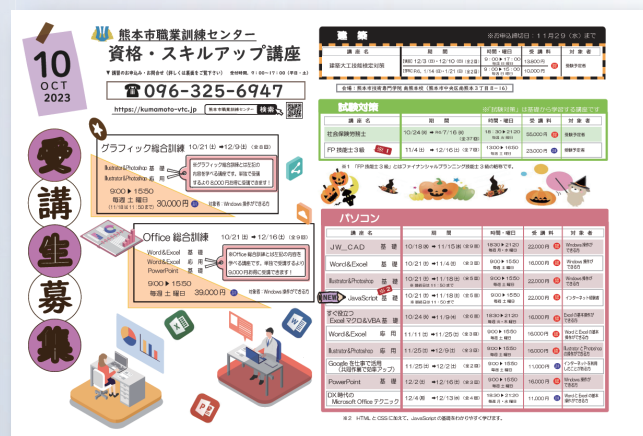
10 OCT 2023

熊本市職業訓練センター
資格・スキルアップ講座

▼ 講座のお申込み・お問合せ（詳しくは裏面をご覧下さい） 受付時間：9:00～17:00（平日・土）

☎ 096-325-6947

https://kumamoto-vtc.jp 熊本市職業訓練センター 検索

受講生募集

グラフィック総合訓練 10/21㊏ ➡12/9㊏（全8回）

Illustrator&Photoshop 基礎
Illustrator&Photoshop 応用

※グラフィック総合訓練とは左記の講座を今ならお得に受講可能です。単独で受講するより8,000円お得に受講できます！

9:00 ▶ 15:50 毎週 土 曜日 (11/18は11:50まで)
30,000円 対象者：Windows 操作ができる方

Office 総合訓練 10/21㊏ ➡12/16㊏（全9回）

Word&Excel 基礎
Word&Excel 応用
PowerPoint 基礎

※Office総合訓練とは左記の講座を今ならお得に受講可能です。単独で受講するより9,000円お得に受講できます！

9:00 ▶ 15:50 毎週 土 曜日
39,000円 対象者：Windows 操作ができる方

建築 ※お申込締切日：11月29（水）まで

| 講座名 | 期間 | 時間・曜日 | 受講料 | 対象者 |
|---|---|---|---|---|
| 建築大工技能検定対策 | [前期] 12/3㊐～12/10㊐（全2回） [後期] 1/14㊐～1/21㊐（全2回） | 9:00～17:00 (12/10は12:00まで) 9:00～17:00 | 15,800円 10,000円 | 受験予定者 |

会場：熊本市技術専門学校 島崎本校（熊本市中央区島崎4丁目8-16）

試験対策 ※試験日程：は受験する可能性の年度です

| 講座名 | 期間 | 時間・曜日 | 受講料 | 対象者 |
|---|---|---|---|---|
| 社会保険労務士 | 10/24㊋ ➡ 7/16㊐（全37回） | 18：30 ▶ 21:20 毎週 火 曜日 | 55,000円 | 受験予定者 |
| FP 技能士3級 | 11/4㊏ ➡ 12/16㊏（全7回） | 13:00 ▶ 16:50 毎週 土 曜日 | 23,000円 | 受験予定者 |

※1 「FP 技能士 3 級」とはファイナンシャルプランニング技能士3級の略称です。

パソコン

| 講座名 | 期間 | 時間・曜日 | 受講料 | 対象者 |
|---|---|---|---|---|
| JW_CAD 基礎 | 10/18㊌ ➡ 11/15㊌（全5回） | 18:30 ▶ 21:20 毎週 水 曜日 | 22,000円 | Windows 操作ができる方 |
| Word&Excel 基礎 | 10/21㊏ ➡ 11/4㊏（全3回） | 9:00 ▶ 15:50 毎週 土 曜日 | 16,000円 | Windows 操作ができる方 |
| Illustrator&Photoshop 基礎 | 10/21㊏ ➡ 11/18㊏（全4回） | 9:00 ▶ 15:50 (11/18は11:50まで) | 22,000円 | Windows 操作ができる方 |
| JavaScript 基礎 ※2 | 10/21㊏ ➡ 11/18㊏（全5回） | 13:00 ▶ 16:50 毎週 土 曜日 | 22,000円 | インターネット経験者 |
| 手で役立つ Excel マクロ&VBA 基礎 | 10/24㊋ ➡ 11/9㊍（全6回） | 18:30 ▶ 21:20 毎週 火・木 曜日 | 22,000円 | Excel の基本操作ができる方 |
| Word&Excel 応用 | 11/11㊏ ➡ 11/25㊏（全3回） | 9:00 ▶ 15:50 毎週 土 曜日 | 16,000円 | Word と Excel の基本操作ができる方 |
| Illustrator&Photoshop 応用 | 11/25㊏ ➡ 12/9㊏（全3回） | 9:00 ▶ 15:50 毎週 土 曜日 | 16,000円 | Illustrator と Photoshop の基本操作ができる方 |
| Google 生仕事で活用 (共同作業で効率アップ) | 11/25㊏ ➡ 12/2㊏（全2回） | 9:00 ▶ 15:50 毎週 土 曜日 | 11,000円 | インターネット利用をしたことがある方 |
| PowerPoint 基礎 | 12/2㊏ ➡ 12/16㊏（全3回） | 9:00 ▶ 15:50 毎週 土 曜日 | 16,000円 | Windows 操作ができる方 |
| DX 時代の Microsoft Office テクニック | 12/4㊊ ➡ 12/13㊌（全4回） | 18:30 ▶ 21:20 毎週 月・水 曜日 | 16,000円 | Word と Excel の基本操作ができる方 |

※2 HTML と CSS に加えて、JavaScript の基礎をわかりやすく学びます。